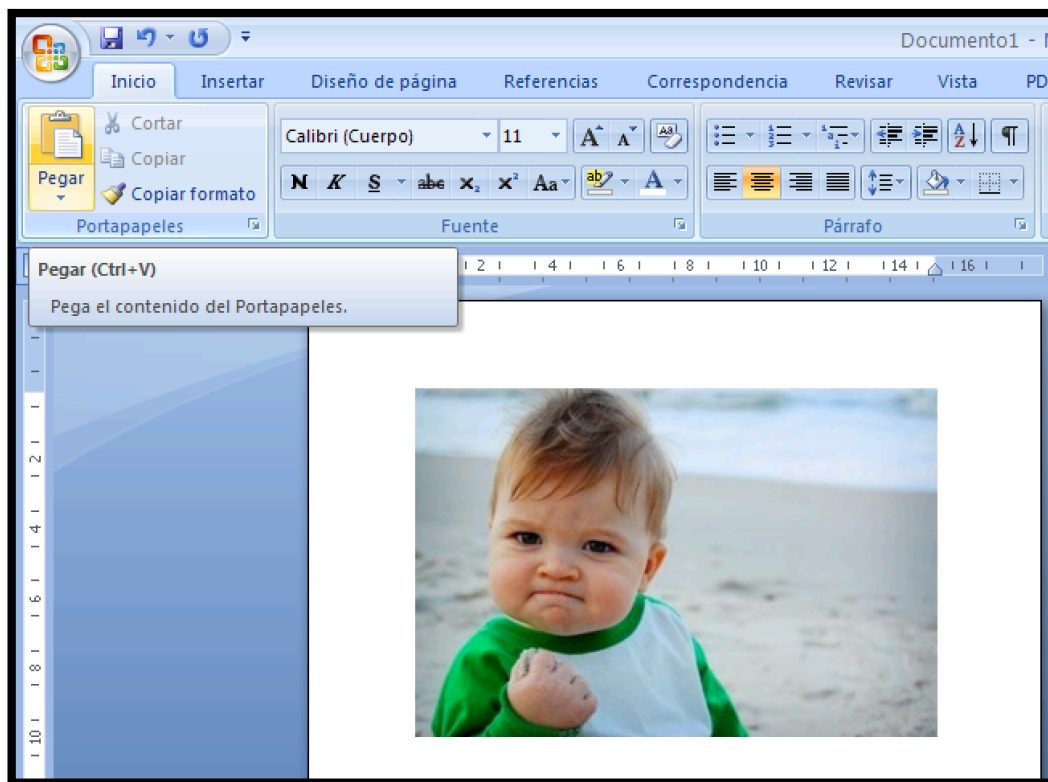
Documento1 - 

Inicio Insertar Diseño de página Referencias Correspondencia Revisar Vista PD

Pegar
Cortar
Copiar
Copiar formato
Portapapeles

Calibri (Cuerpo) 11
N K S abe $x_2$ $x^2$ Aa A
Fuente

Párrafo

Pegar (Ctrl+V)
Pega el contenido del Portapapeles.

2 4 6 8 10 12 14 16

2
4
6
8
10